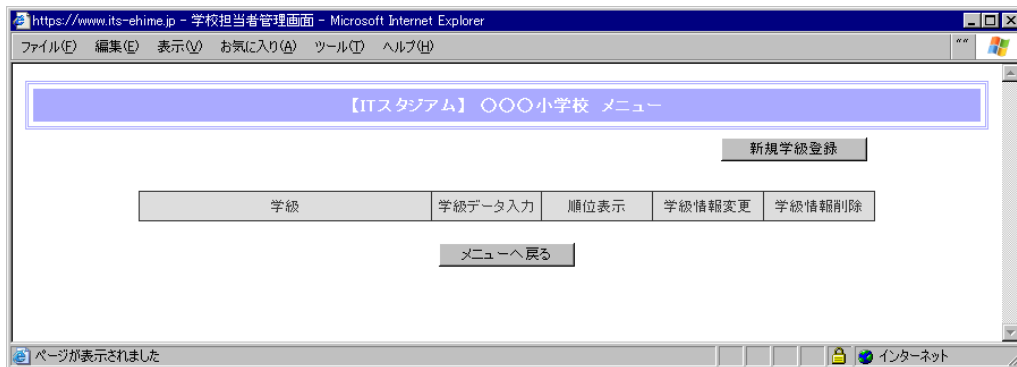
https://www.its-ehime.jp - 学校担当者管理画面 - Microsoft Internet Explorer

ファイル(F) 編集(E) 表示(V) お気に入り(A) ツール(T) ヘルプ(H)

【ITスタジアム】 ○○○小学校 メニュー

新規学級登録

| 学級 | 学級データ入力 | 順位表示 | 学級情報変更 | 学級情報削除 |
|---|---|---|---|---|

メニューへ戻る

ページが表示されました

インターネット